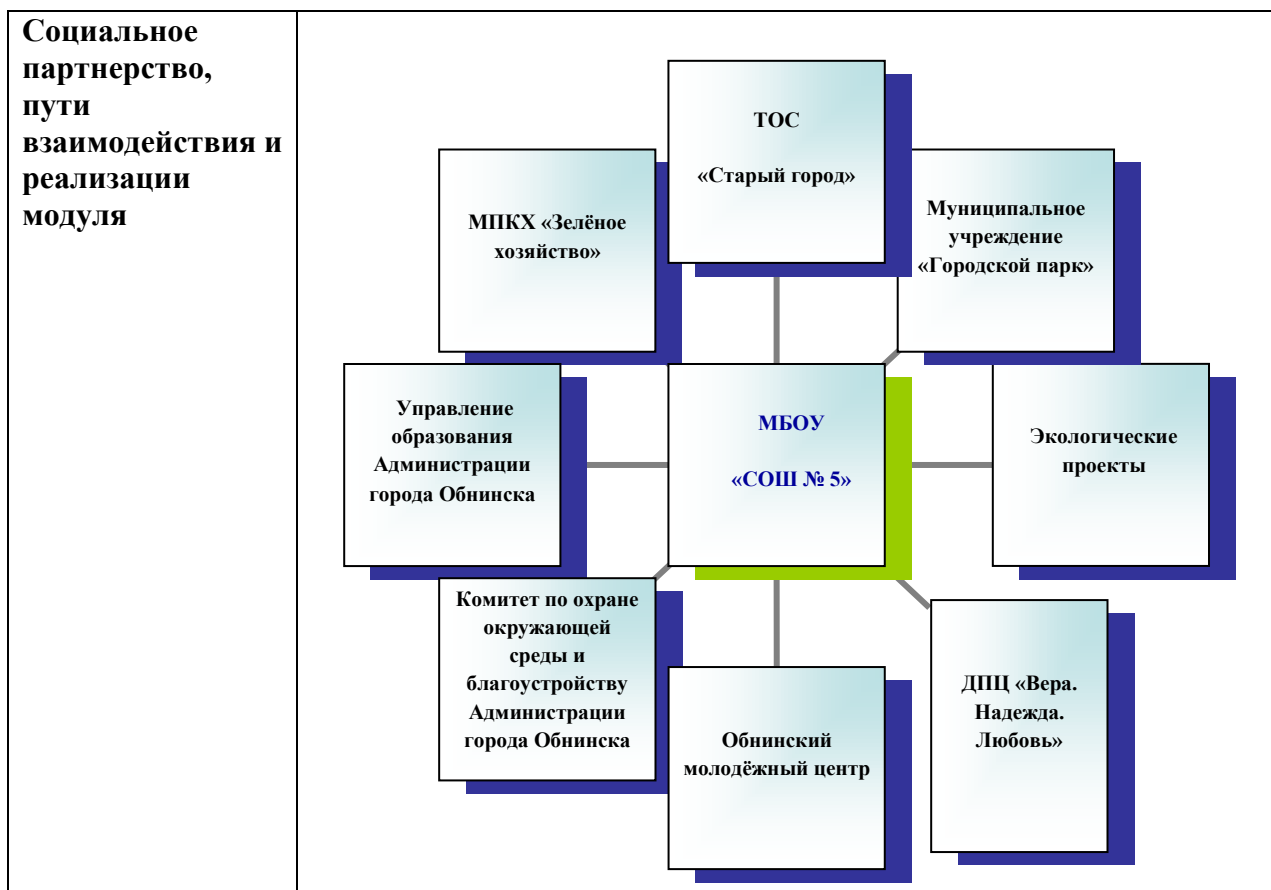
| Социальное партнерство, пути взаимодействия и реализации модуля | ТОС «Старый город»<br>МПКХ «Зелёное хозяйство»<br>Муниципальное учреждение «Городской парк»<br>Управление образования Администрации города Обнинска<br>МБОУ «СОШ № 5»<br>Экологические проекты<br>Комитет по охране окружающей среды и благоустройству Администрации города Обнинска<br>Обнинский молодёжный центр<br>ДПЦ «Вера. Надежда. Любовь» |
|---|---|